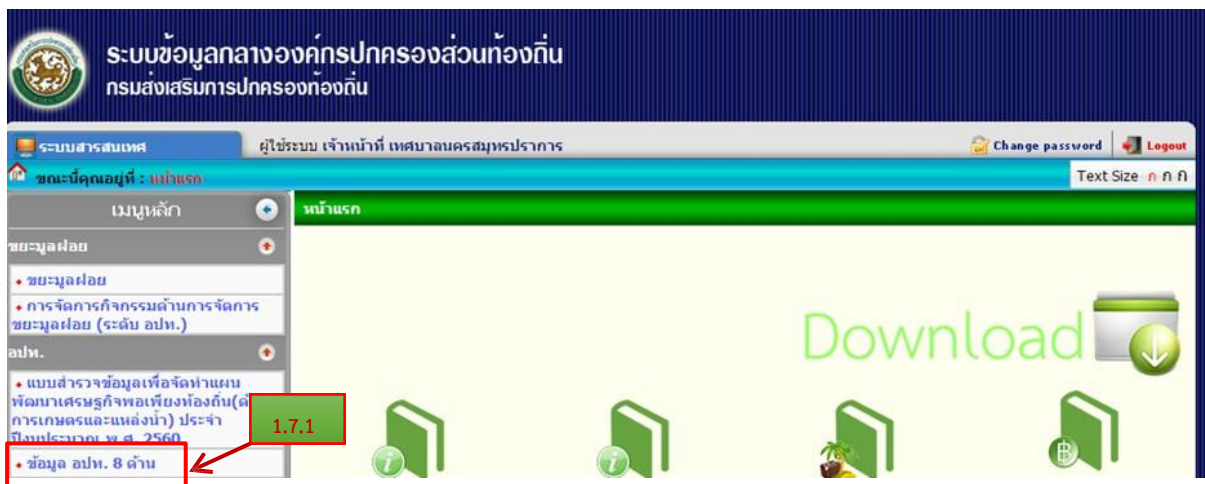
ระบบข้อมูลกลางองค์กรปกครองส่วนท้องถิ่น
กรมส่งเสริมการปกครองท้องถิ่น

ระบบสารสนเทศ
ผู้ใช้ระบบ เจ้าหน้าที่ เทศบาลนครสมุทรปราการ
Change password
Logout

ขณะนี้คุณอยู่ที่ : หน้าแรก
Text Size ก ก ก

เมนูหลัก
หน้าแรก

ขยะมูลฝอย
• ขยะมูลฝอย
• การจัดการกิจกรรมด้านการจัดการขยะมูลฝอย (ระดับ อปท.)

อปท.
• แบบสำรวจข้อมูลเพื่อจัดทำแผนพัฒนาเศรษฐกิจพอเพียงท้องถิ่น(ด้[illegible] การเกษตรและแหล่งน้ำ) ประจำปีงบประมาณ พ.ศ. 2560
• ข้อมูล อปท. 8 ด้าน

1.7.1

Download